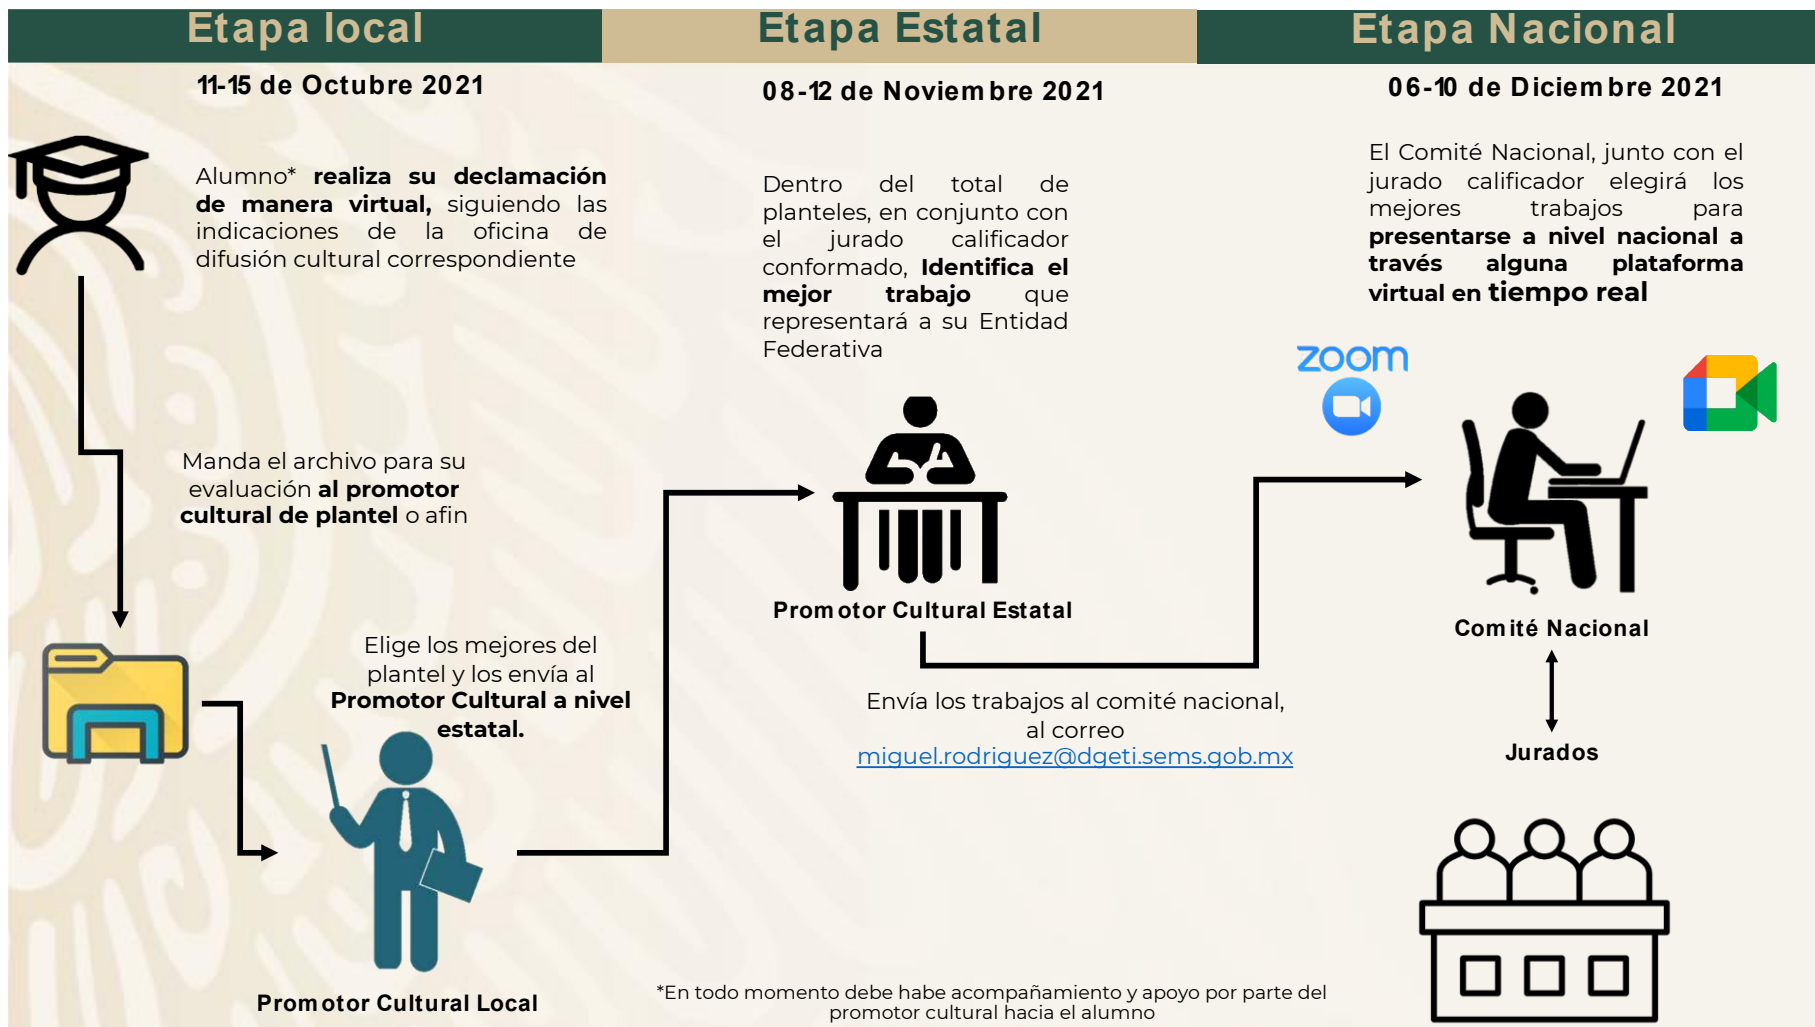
Etapa local

11-15 de Octubre 2021

Alumno* realiza su declamación de manera virtual, siguiendo las indicaciones de la oficina de difusión cultural correspondiente

Manda el archivo para su evaluación al promotor cultural de plantel o afin

Elige los mejores del plantel y los envía al Promotor Cultural a nivel estatal.

Promotor Cultural Local

Etapa Estatal

08-12 de Noviembre 2021

Dentro del total de planteles, en conjunto con el jurado calificador conformado, Identifica el mejor trabajo que representará a su Entidad Federativa

Promotor Cultural Estatal

Envía los trabajos al comité nacional, al correo miguel.rodriguez@dgeti.sems.gob.mx

Etapa Nacional

06-10 de Diciembre 2021

El Comité Nacional, junto con el jurado calificador elegirá los mejores trabajos para presentarse a nivel nacional a través alguna plataforma virtual en tiempo real

zoom

Comité Nacional

Jurados

*En todo momento debe habe acompañamiento y apoyo por parte del promotor cultural hacia el alumno